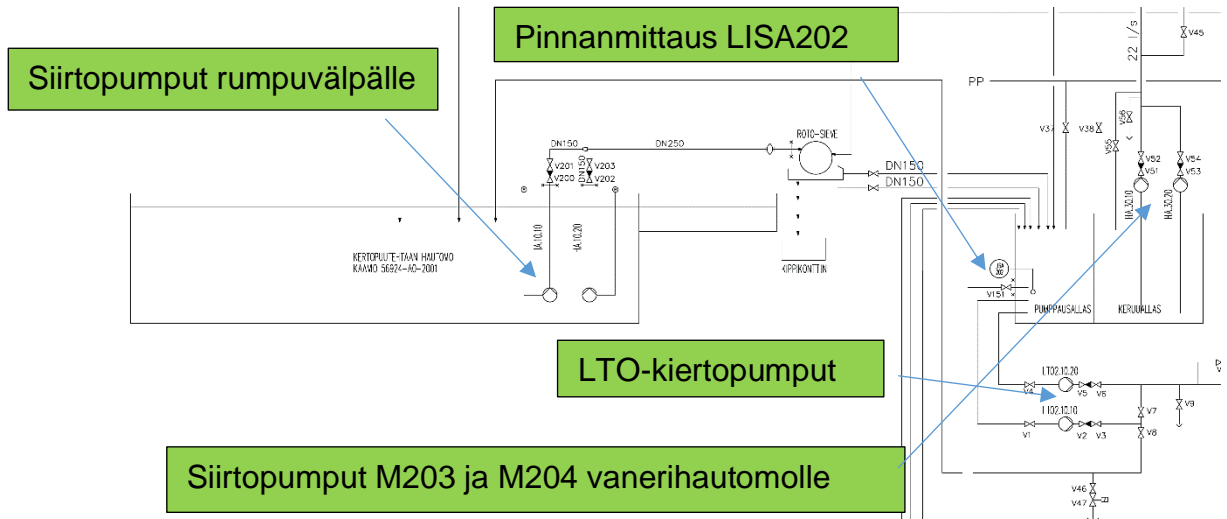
Pinnanmittaus LISA202

Siirtopumput rumpuvälpälle

22 l/s

V45

PP

V37

V38

V36

V55

V52

V54

V51

V53

DN150

DN250

ROTO-SIEVE

V201

V203

V200

V202

DN150

DN150

DN150

KERTOPUUTE-TAAN HAUTOMO

KAAMO 56924-AO-2001

HA10.10

HA10.20

KIPPIKONTTIN

HA30.10

HA30.20

V151

PUMPPAUSALLAS

KERUUALLAS

LTO-kiertopumput

LT02.10.20

V4

V5

V6

LT02.10.10

V7

V9

V1

V2

V3

V8

Siirtopumput M203 ja M204 vanerihautomolle

V46

V47